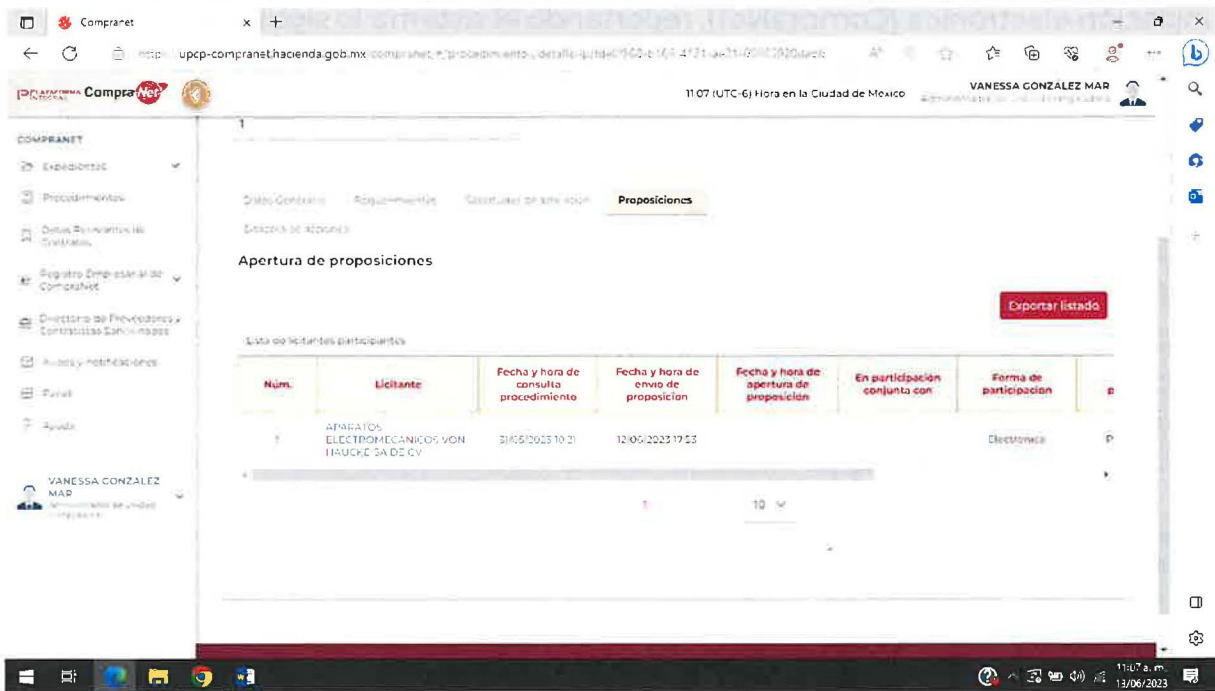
Compranet
https://upcp-compranet.hacienda.gob.mx/compranet/#/procedimiento/detalle/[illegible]
PLATAFORMA DIGITAL CompraNet
11:07 (UTC-6) Hora en la Ciudad de Mexico
VANESSA GONZALEZ MAR
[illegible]
COMPRANET
Expedientes
Procedimientos
Datos Relevantes de Contratos
Registro Empresarial de CompraNet
Directorio de Proveedores y Contratistas Sancionados
Avisos y notificaciones
Panel
Ayuda
VANESSA GONZALEZ MAR
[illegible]
1
Datos Generales
Requerimientos
Cuestionario de admision
Proposiciones
Bitacora de acciones
Apertura de proposiciones
Exportar listado
Lista de licitantes participantes

| Núm. | Licitante | Fecha y hora de consulta procedimiento | Fecha y hora de envío de proposición | Fecha y hora de apertura de proposición | En participación conjunta con | Forma de participación | P |
|---|---|---|---|---|---|---|---|
| 1 | APARATOS ELECTROMECANICOS VON HAUCKE SA DE CV | 31/05/2023 10:21 | 12/06/2023 17:53 | | | Electronica | P |

1
10
11:07 a. m.
13/06/2023